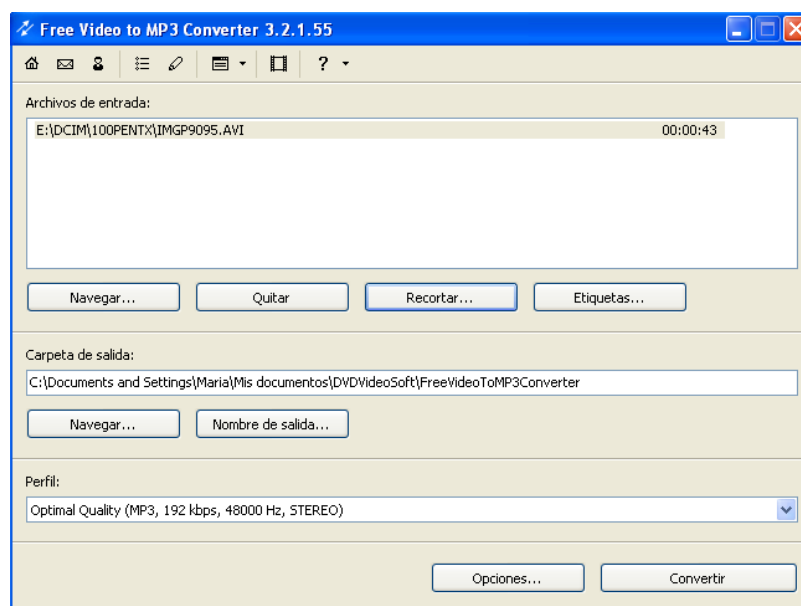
Free Video to MP3 Converter 3.2.1.55

?

Archivos de entrada:

E:\DCIM\100PENTX\IMGP9095.AVI 00:00:43

Navegar... Quitar Recortar... Etiquetas...

Carpeta de salida:

C:\Documents and Settings\Maria\Mis documentos\DVDVideoSoft\FreeVideoToMP3Converter

Navegar... Nombre de salida...

Perfil:

Optimal Quality (MP3, 192 kbps, 48000 Hz, STEREO)

Opciones... Convertir